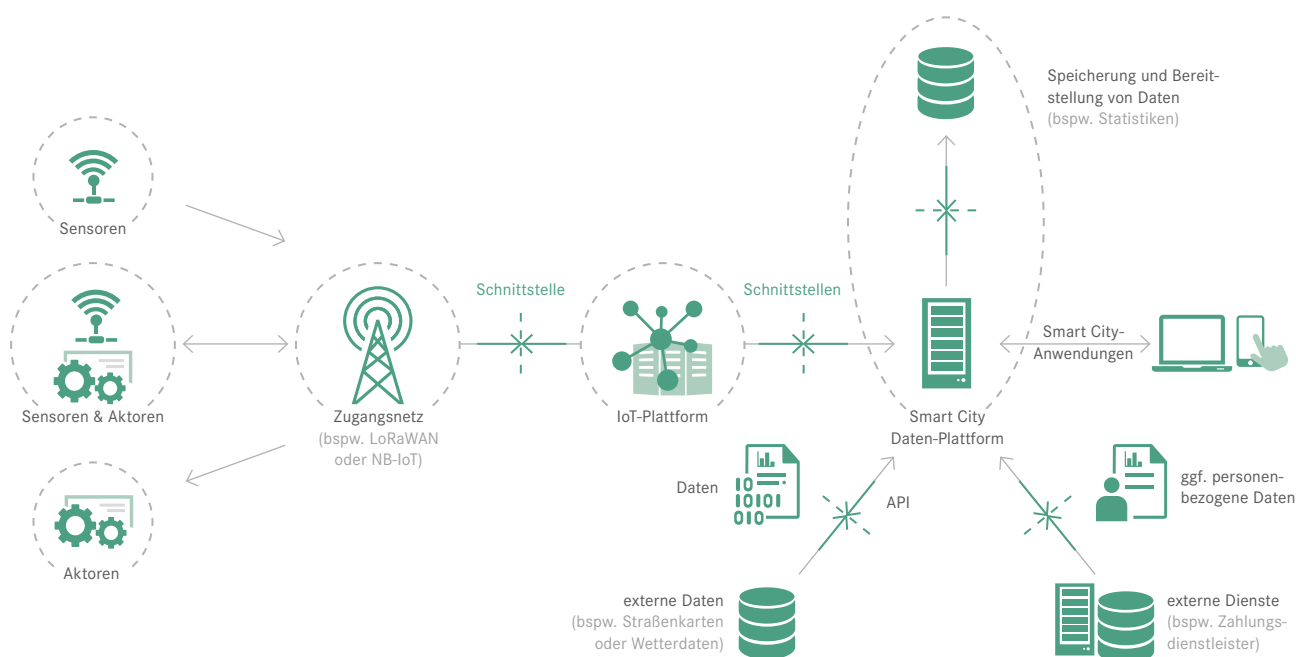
Speicherung und Bereitstellung von Daten
(bspw. Statistiken)

Sensoren

Sensoren & Aktoren

Aktoren

Schnittstelle

Schnittstellen

Zugangsnetz
(bspw. LoRaWAN oder NB-IoT)

IoT-Plattform

Smart City Daten-Plattform

Smart City-Anwendungen

Daten

API

ggf. personenbezogene Daten

externe Daten
(bspw. Straßenkarten oder Wetterdaten)

externe Dienste
(bspw. Zahlungsdienstleister)